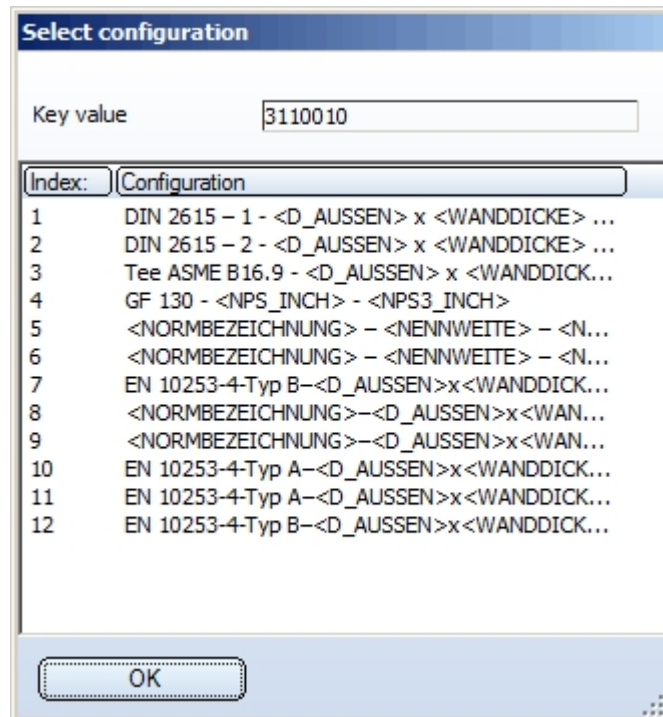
Select configuration

Key value 3110010

| Index: | Configuration |
|---|---|
| 1 | DIN 2615 – 1 - <D_AUSSEN> x <WANDDICKE> ... |
| 2 | DIN 2615 – 2 - <D_AUSSEN> x <WANDDICKE> ... |
| 3 | Tee ASME B16.9 - <D_AUSSEN> x <WANDDICK... |
| 4 | GF 130 - <NPS_INCH> - <NPS3_INCH> |
| 5 | <NORMBEZEICHNUNG> – <NENNWEITE> – <N... |
| 6 | <NORMBEZEICHNUNG> – <NENNWEITE> – <N... |
| 7 | EN 10253-4-Typ B–<D_AUSSEN>x<WANDDICK... |
| 8 | <NORMBEZEICHNUNG>–<D_AUSSEN>x<WAN... |
| 9 | <NORMBEZEICHNUNG>–<D_AUSSEN>x<WAN... |
| 10 | EN 10253-4-Typ A–<D_AUSSEN>x<WANDDICK... |
| 11 | EN 10253-4-Typ A–<D_AUSSEN>x<WANDDICK... |
| 12 | EN 10253-4-Typ B–<D_AUSSEN>x<WANDDICK... |

OK